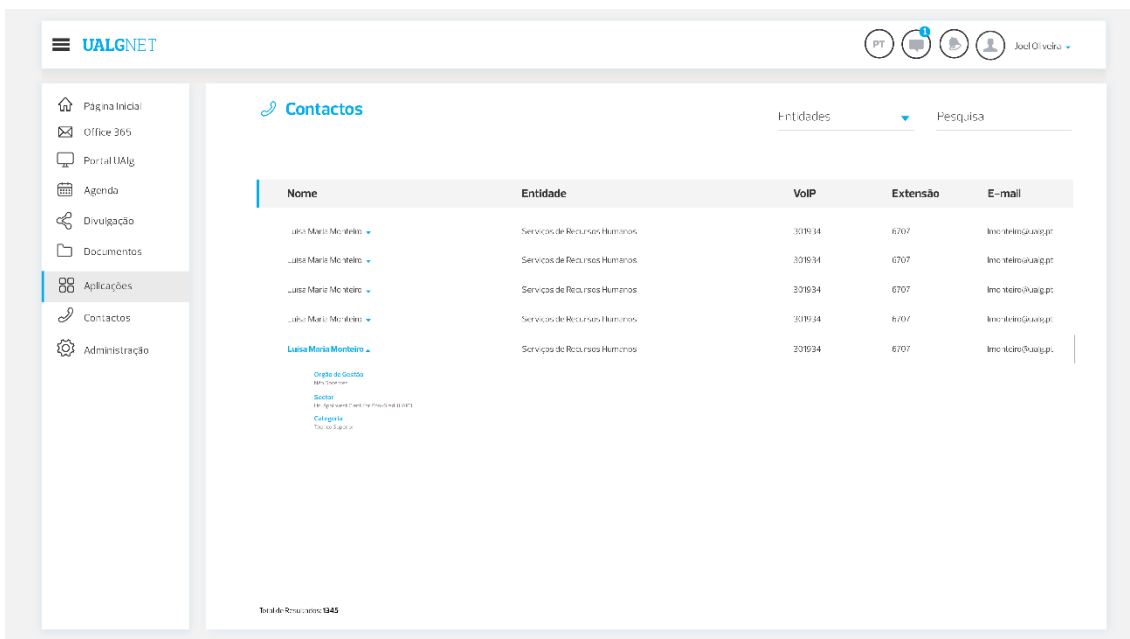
UALGNET

PT 1 Joel Oliveira

Página Inicial
Office 365
Portal UAlg
Agenda
Divulgação
Documentos
Aplicações
Contactos
Administração

Contactos

Entidades
Pesquisa

| Nome | Entidade | VoIP | Extensão | E-mail |
|---|---|---|---|---|
| Luisa Maria Monteiro | Serviços de Recursos Humanos | 301934 | 6707 | lmonteiro@ualg.pt |
| Luisa Maria Monteiro | Serviços de Recursos Humanos | 301934 | 6707 | lmonteiro@ualg.pt |
| Luisa Maria Monteiro | Serviços de Recursos Humanos | 301934 | 6707 | lmonteiro@ualg.pt |
| Luisa Maria Monteiro | Serviços de Recursos Humanos | 301934 | 6707 | lmonteiro@ualg.pt |
| Luisa Maria Monteiro | Serviços de Recursos Humanos | 301934 | 6707 | lmonteiro@ualg.pt |

Orgão de Gestão
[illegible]
Sector
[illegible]
Categoria
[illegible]

Total de Resultados: 1345